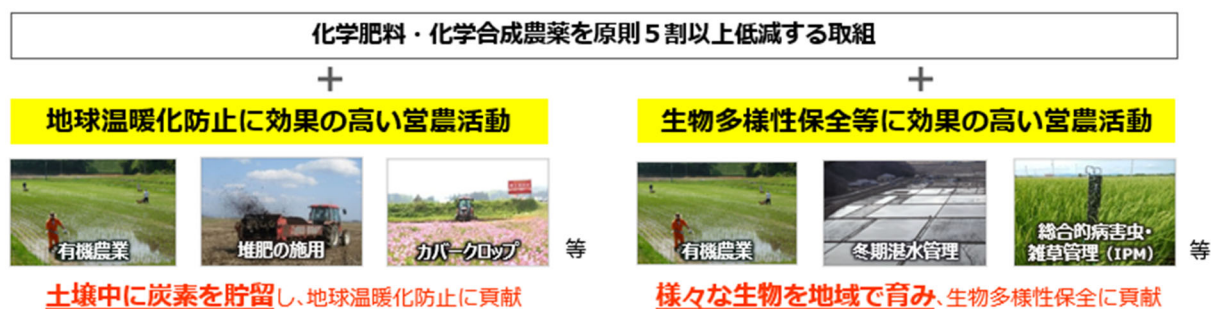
化学肥料・化学合成農薬を原則５割以上低減する取組

＋

地球温暖化防止に効果の高い営農活動

有機農業

堆肥の施用

カバークロップ

等

土壌中に炭素を貯留し、地球温暖化防止に貢献

＋

生物多様性保全等に効果の高い営農活動

有機農業

冬期湛水管理

総合的病害虫・雑草管理（IPM）

等

様々な生物を地域で育み、生物多様性保全に貢献